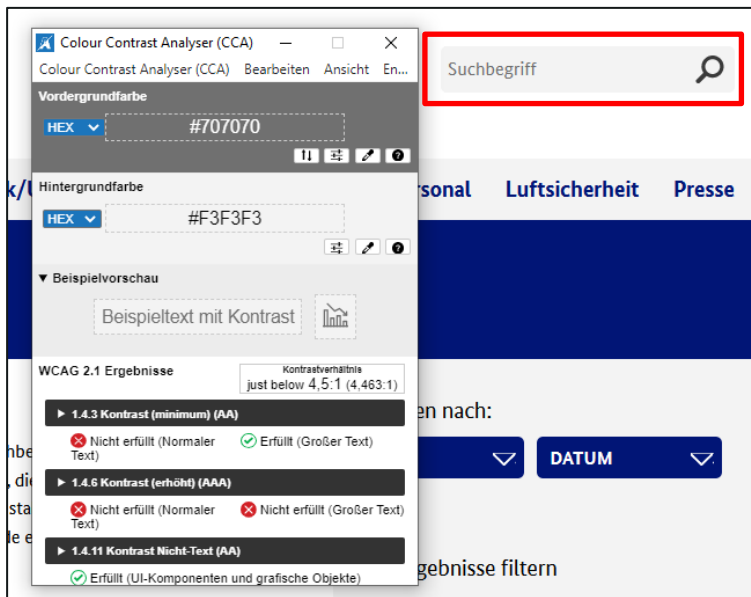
Colour Contrast Analyser (CCA)

Colour Contrast Analyser (CCA) Bearbeiten Ansicht En...

Vordergrundfarbe

HEX #707070

Hintergrundfarbe

HEX #F3F3F3

▼ Beispielvorschau

Beispieltext mit Kontrast

WCAG 2.1 Ergebnisse

Kontrastverhältnis
just below 4,5:1 (4,463:1)

▶ 1.4.3 Kontrast (minimum) (AA)

Nicht erfüllt (Normaler Text) Erfüllt (Großer Text)

▶ 1.4.6 Kontrast (erhöht) (AAA)

Nicht erfüllt (Normaler Text) Nicht erfüllt (Großer Text)

▶ 1.4.11 Kontrast Nicht-Text (AA)

Erfüllt (UI-Komponenten und grafische Objekte)

Suchbegriff

k/U rsonal Luftsicherheit Presse

en nach:

DATUM

hbe
, die
sta
le e

gebnisse filtern